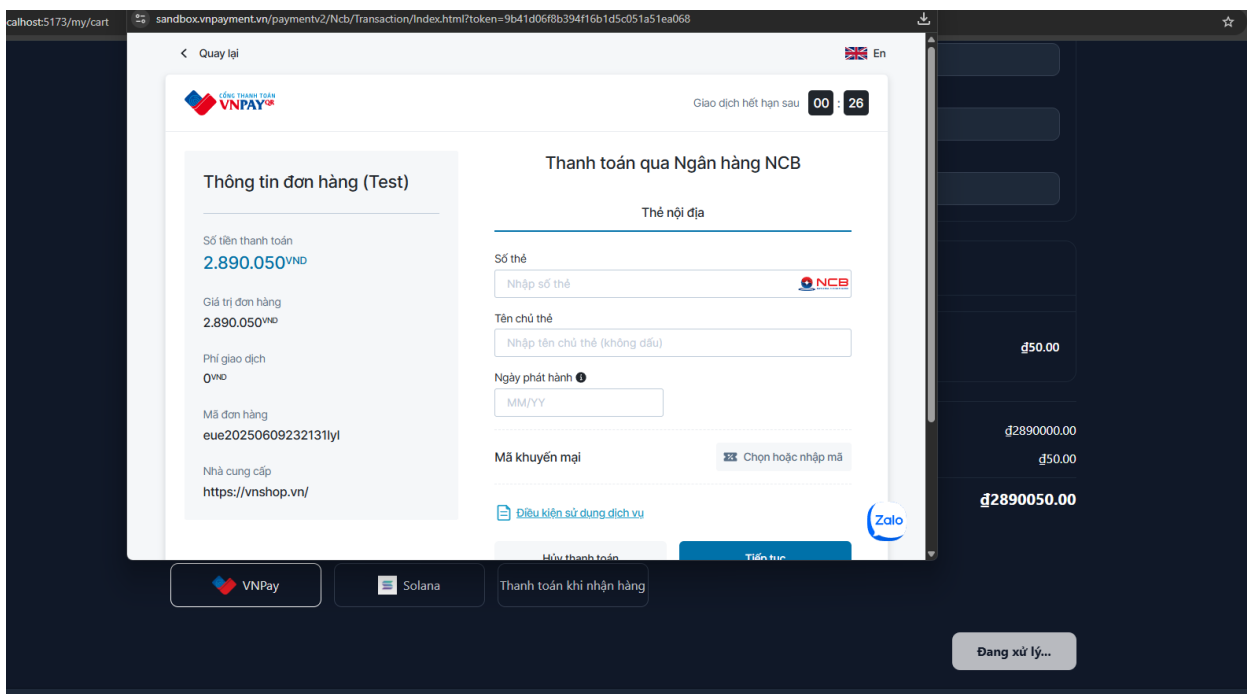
calhost:5173/my/cart

sandbox.vnpayment.vn/paymentv2/Ncb/Transaction/Index.html?token=9b41d06f8b394f16b1d5c051a51ea068

Quay lại

En

CỔNG THANH TOÁN VNPAY QR

Giao dịch hết hạn sau 00 : 26

Thông tin đơn hàng (Test)

Số tiền thanh toán
2.890.050VND

Giá trị đơn hàng
2.890.050VND

Phí giao dịch
0VND

Mã đơn hàng
eue20250609232131lyl

Nhà cung cấp
https://vnshop.vn/

Thanh toán qua Ngân hàng NCB

Thẻ nội địa

Số thẻ
Nhập số thẻ
NCB

Tên chủ thẻ
Nhập tên chủ thẻ (không dấu)

Ngày phát hành
MM/YY

Mã khuyến mại
Chọn hoặc nhập mã

Điều kiện sử dụng dịch vụ

Zalo

Hủy thanh toán
Tiếp tục

₫50.00

₫2890000.00
₫50.00
₫2890050.00

VNPay
Solana
Thanh toán khi nhận hàng

Đang xử lý...